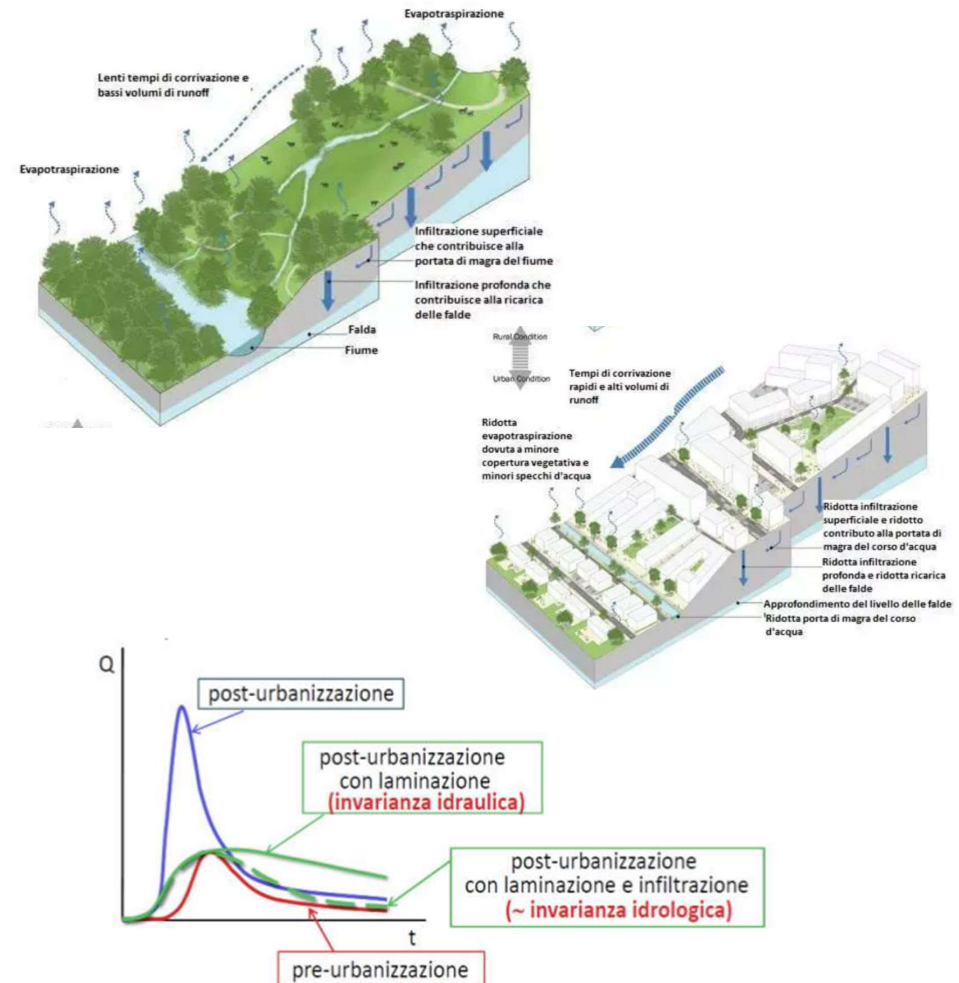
Evapotraspirazione

Lenti tempi di corrivazione e bassi volumi di runoff

Evapotraspirazione

Infiltrazione superficiale che contribuisce alla portata di magra del fiume

Infiltrazione profonda che contribuisce alla ricarica delle falde

Falda

Fiume

Rural Condition

Urban Condition

Tempi di corrivazione rapidi e alti volumi di runoff

Ridotta evapotraspirazione dovuta a minore copertura vegetativa e minori specchi d'acqua

Ridotta infiltrazione superficiale e ridotto contributo alla portata di magra del corso d'acqua

Ridotta infiltrazione profonda e ridotta ricarica delle falde

Approfondimento del livello delle falde

Ridotta porta di magra del corso d'acqua

Q

post-urbanizzazione

post-urbanizzazione con laminazione (invarianza idraulica)

post-urbanizzazione con laminazione e infiltrazione (~ invarianza idrologica)

t

pre-urbanizzazione